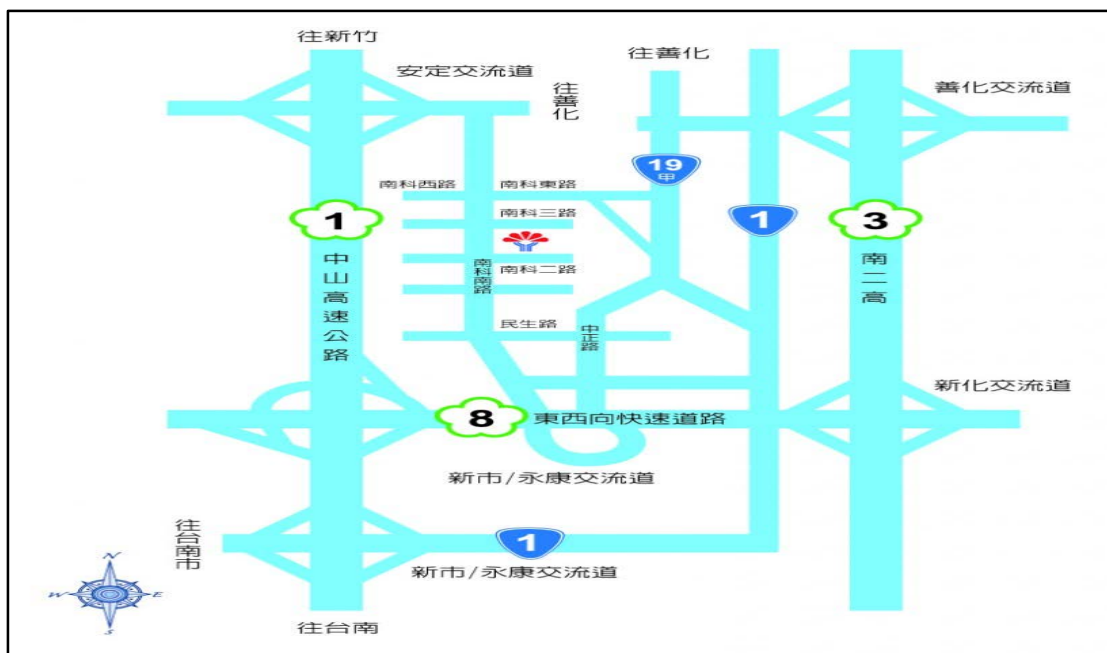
往新竹
安定交流道
往善化
往善化
善化交流道
19甲
南科西路
南科東路
南科三路
1
1
3
中山高速公路
南科二路
南科南路
南二高
民生路
中正路
新化交流道
8
東西向快速道路
新市/永康交流道
往台南市
1
新市/永康交流道
N
W
E
S
往台南